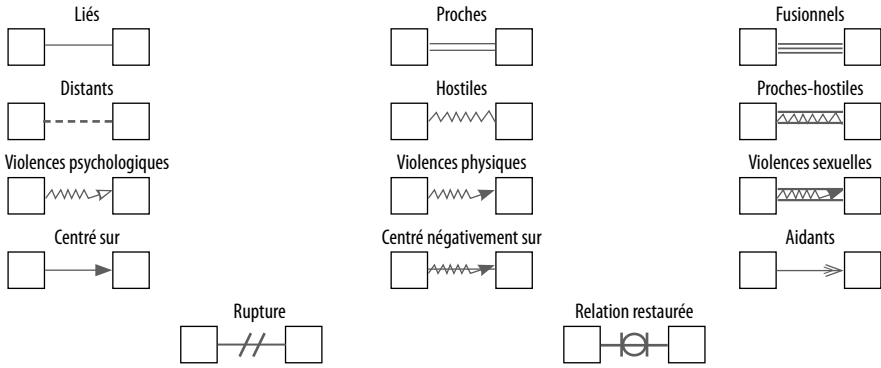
Liés

Proches

Fusionnels

Distants

Hostiles

Proches-hostiles

Violences psychologiques

Violences physiques

Violences sexuelles

Centré sur

Centré négativement sur

Aidants

Rupture

Relation restaurée